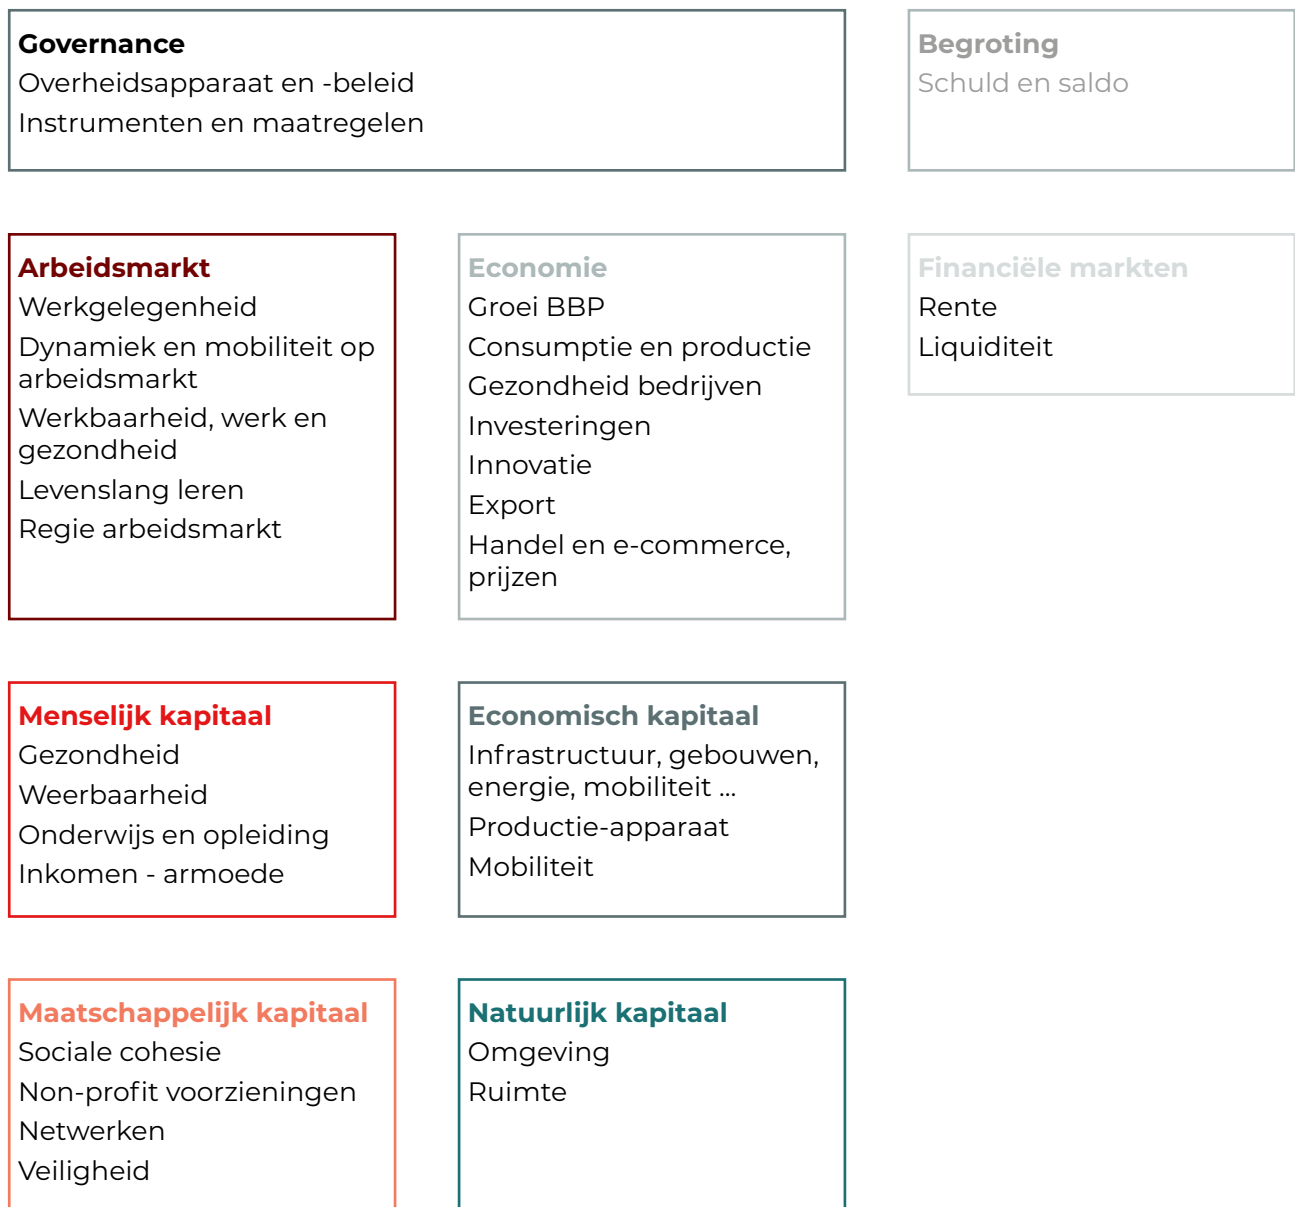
Governance
Overheidsapparaat en -beleid
Instrumenten en maatregelen

Begroting
Schuld en saldo

Arbeidsmarkt
Werkgelegenheid
Dynamiek en mobiliteit op arbeidsmarkt
Werkbaarheid, werk en gezondheid
Levenslang leren
Regie arbeidsmarkt

Economie
Groei BBP
Consumptie en productie
Gezondheid bedrijven
Investeringen
Innovatie
Export
Handel en e-commerce, prijzen

Financiële markten
Rente
Liquiditeit

Menselijk kapitaal
Gezondheid
Weerbaarheid
Onderwijs en opleiding
Inkomen - armoede

Economisch kapitaal
Infrastructuur, gebouwen, energie, mobiliteit ...
Productie-apparaat
Mobiliteit

Maatschappelijk kapitaal
Sociale cohesie
Non-profit voorzieningen
Netwerken
Veiligheid

Natuurlijk kapitaal
Omgeving
Ruimte